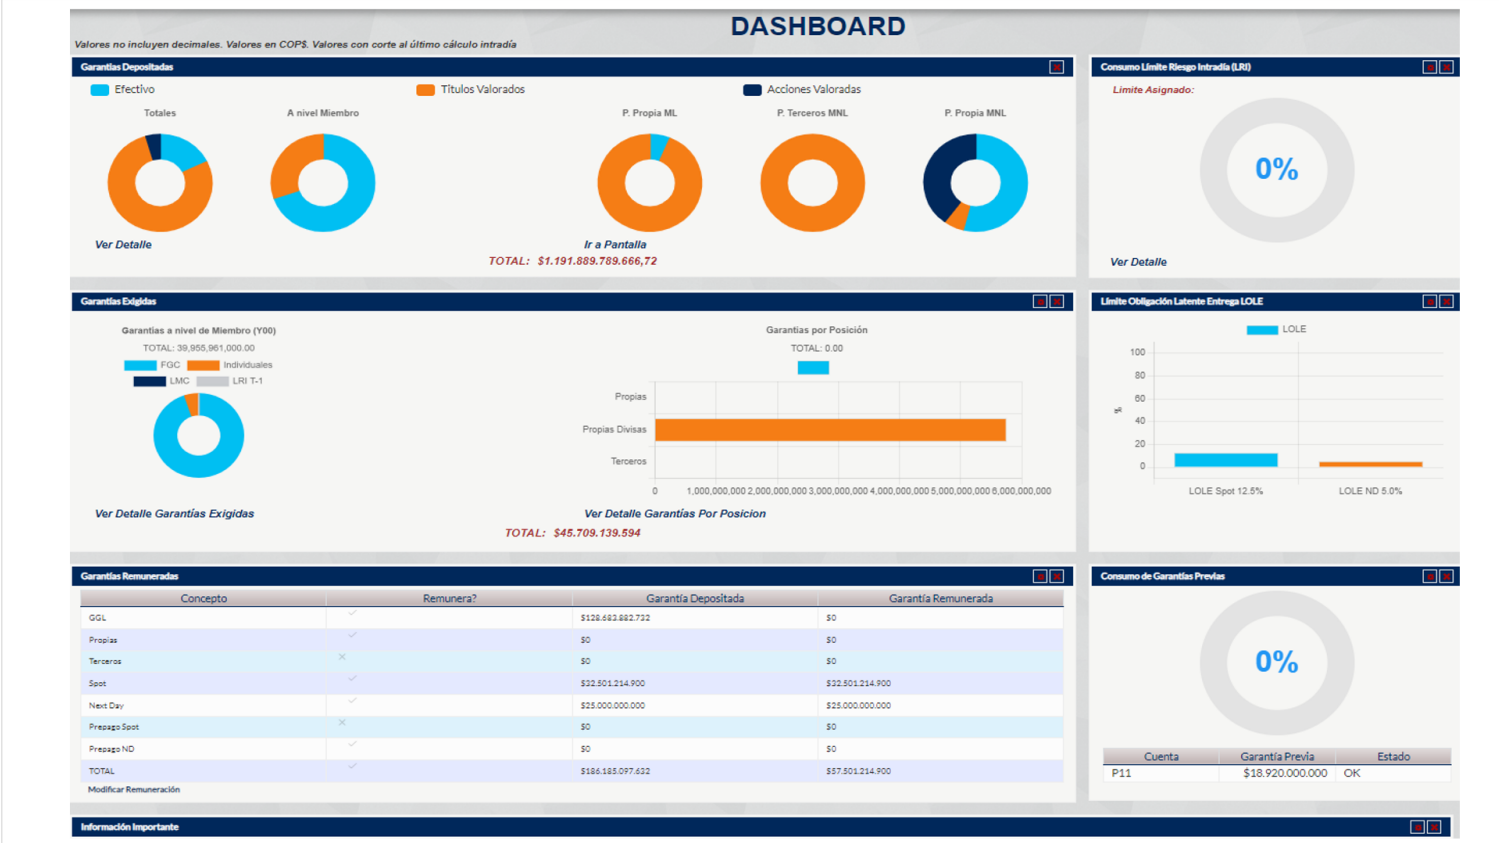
DASHBOARD

Valores no incluyen decimales. Valores en COP$. Valores con corte al último cálculo intradía

Garantías Depositadas

Efectivo Títulos Valorados Acciones Valoradas

Totales A nivel Miembro P. Propia ML P. Terceros MNL P. Propia MNL

Ver Detalle Ir a Pantalla

TOTAL: $1.191.889.789.666,72

Consumo Limite Riesgo Intradía (LRI)

Limite Asignado:

0%

Ver Detalle

Garantías Exigidas

Garantias a nivel de Miembro (Y00)

TOTAL: 39,955,961,000.00

FGC Individuales LMC LRI T-1

Ver Detalle Garantías Exigidas

Garantias por Posición

TOTAL: 0.00

Propias
Propias Divisas
Terceros

0 1,000,000,000 2,000,000,000 3,000,000,000 4,000,000,000 5,000,000,000 6,000,000,000

Ver Detalle Garantías Por Posicion

TOTAL: $45.709.139.594

Limite Obligación Latente Entrega LOLE

LOLE

100 80 60 40 20 0

%

LOLE Spot 12.5% LOLE ND 5.0%

Garantías Remuneradas

| Concepto | Remunera? | Garantía Depositada | Garantía Remunerada |
|---|---|---|---|
| GGL | ✓ | $128.683.882.732 | $0 |
| Propias | ✓ | $0 | $0 |
| Terceros | × | $0 | $0 |
| Spot | ✓ | $32.501.214.900 | $32.501.214.900 |
| Next Day | ✓ | $25.000.000.000 | $25.000.000.000 |
| Prepago Spot | × | $0 | $0 |
| Prepago ND | ✓ | $0 | $0 |
| TOTAL | ✓ | $186.185.097.632 | $57.501.214.900 |

Modificar Remuneración

Consumo de Garantías Previas

0%

| Cuenta | Garantía Previa | Estado |
|---|---|---|
| P11 | $18.920.000.000 | OK |

Información Importante